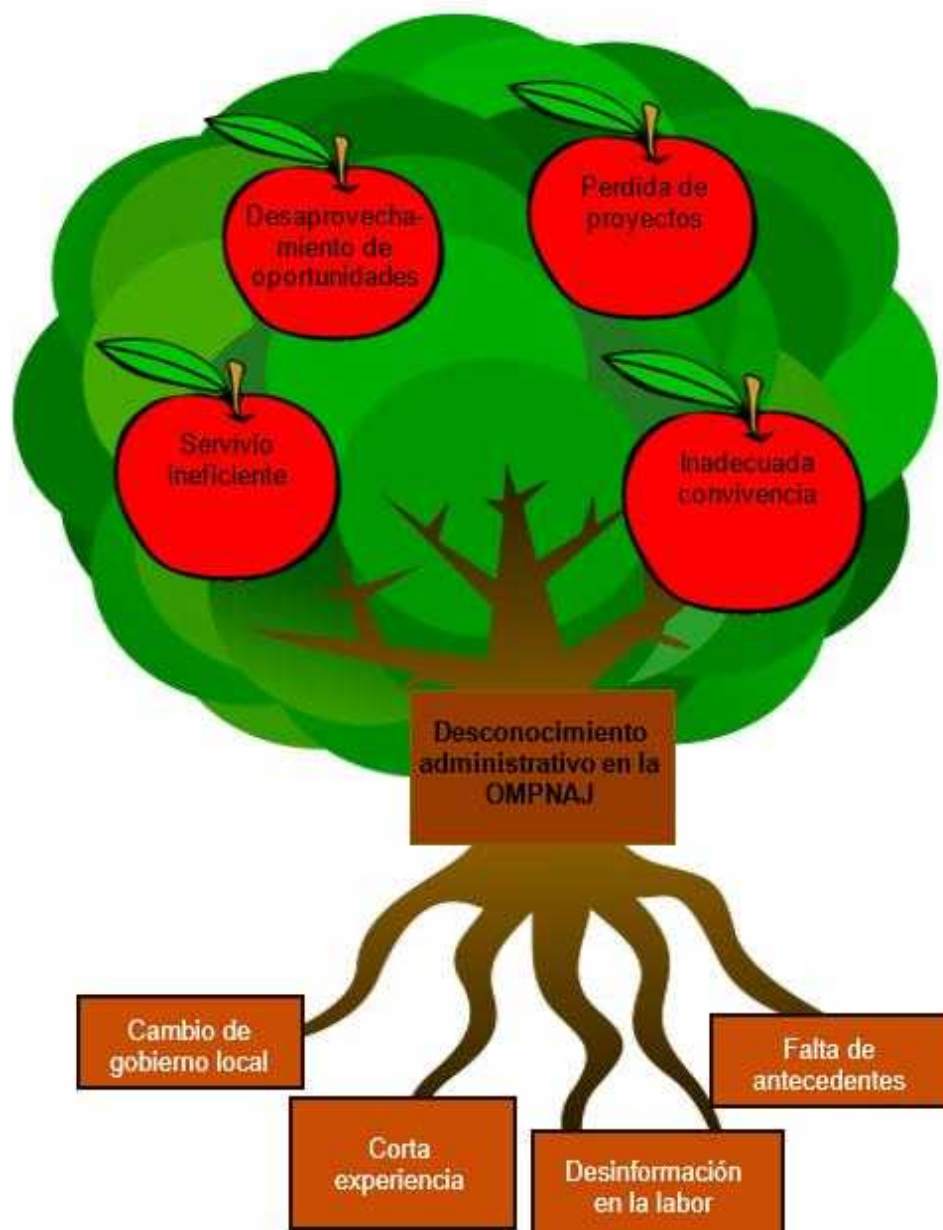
Desaprovechamiento de oportunidades

Perdida de proyectos

Servivio ineficiente

Inadecuada convivencia

Desconocimiento administrativo en la OMPNAJ

Cambio de gobierno local

Corta experiencia

Desinformación en la labor

Falta de antecedentes